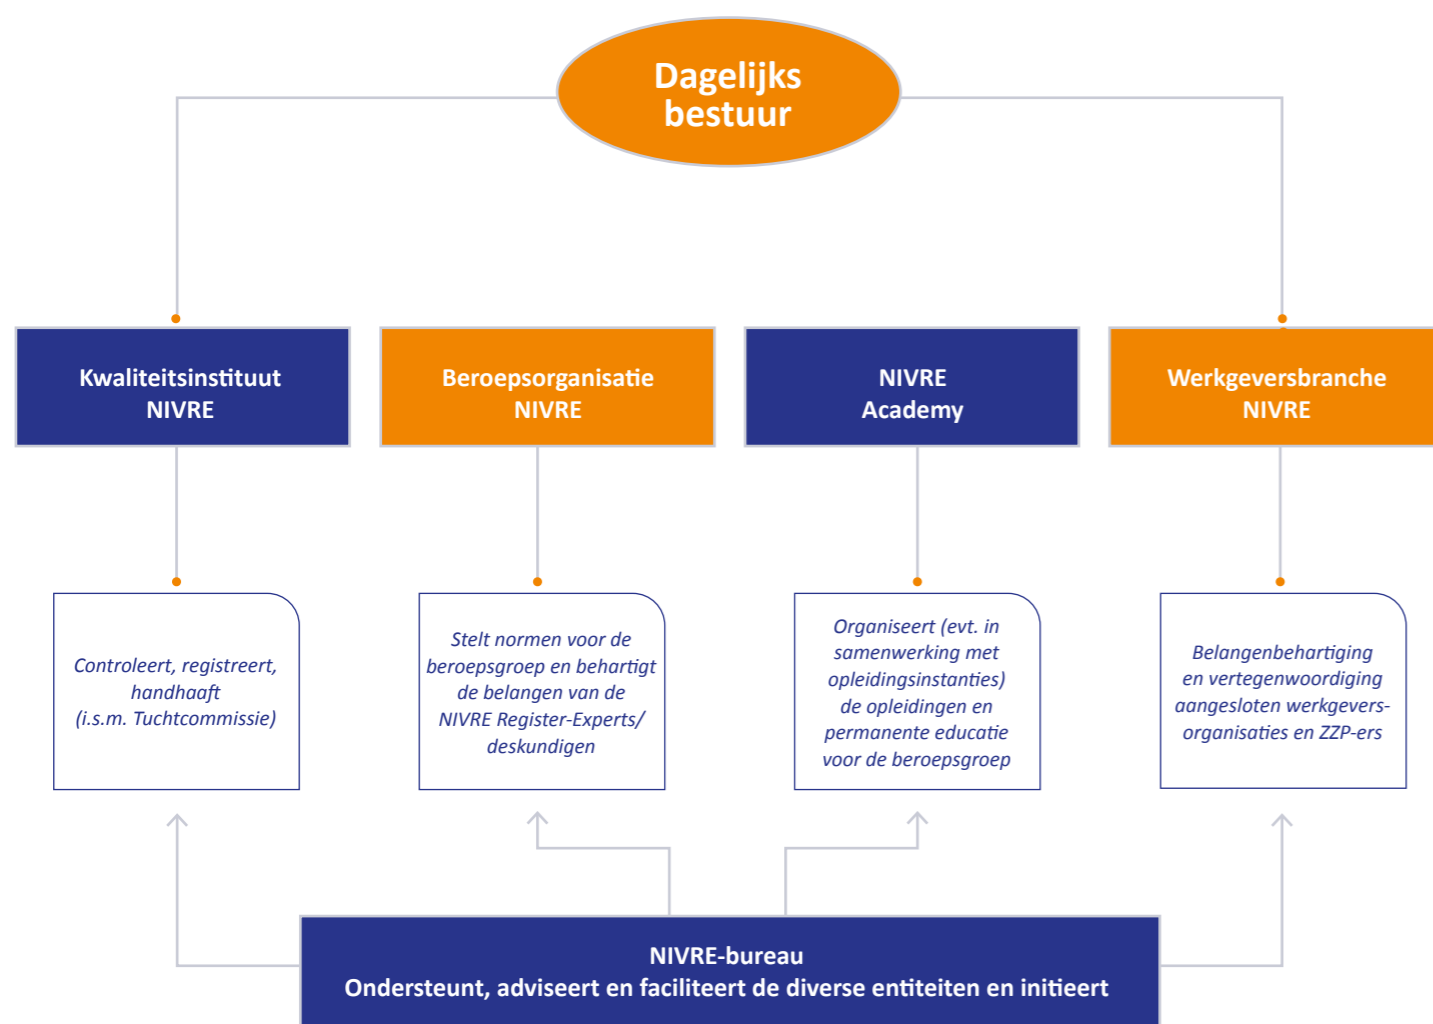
Dagelijks bestuur

Kwaliteitsinstituut NIVRE

Beroepsorganisatie NIVRE

NIVRE Academy

Werkgeversbranche NIVRE

Controleert, registreert, handhaaft (i.s.m. Tuchtcommissie)

Stelt normen voor de beroepsgroep en behartigt de belangen van de NIVRE Register-Experts/ deskundigen

Organiseert (evt. in samenwerking met opleidingsinstanties) de opleidingen en permanente educatie voor de beroepsgroep

Belangenbehartiging en vertegenwoordiging aangesloten werkgevers-organisaties en ZZP-ers

NIVRE-bureau
Ondersteunt, adviseert en faciliteert de diverse entiteiten en initieert